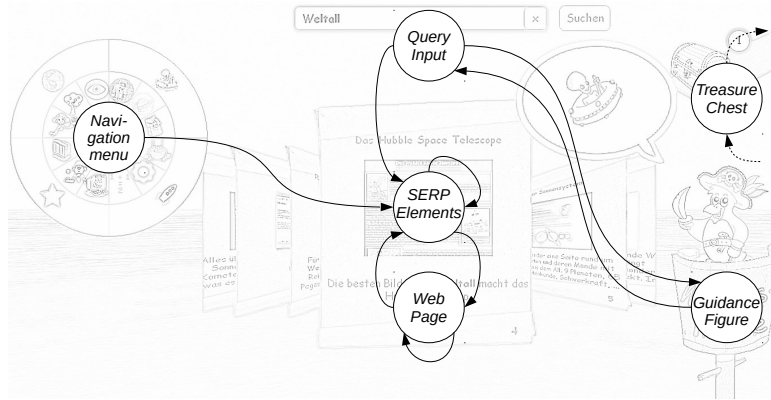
Weltall

×

Suchen

Query Input

Navigation menu

Treasure Chest

Das Hubble Space Telescope

SERP Elements

Web Page

Guidance Figure

Die besten Bil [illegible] tall macht das

Alles ü Sonn Comete was es

4

5